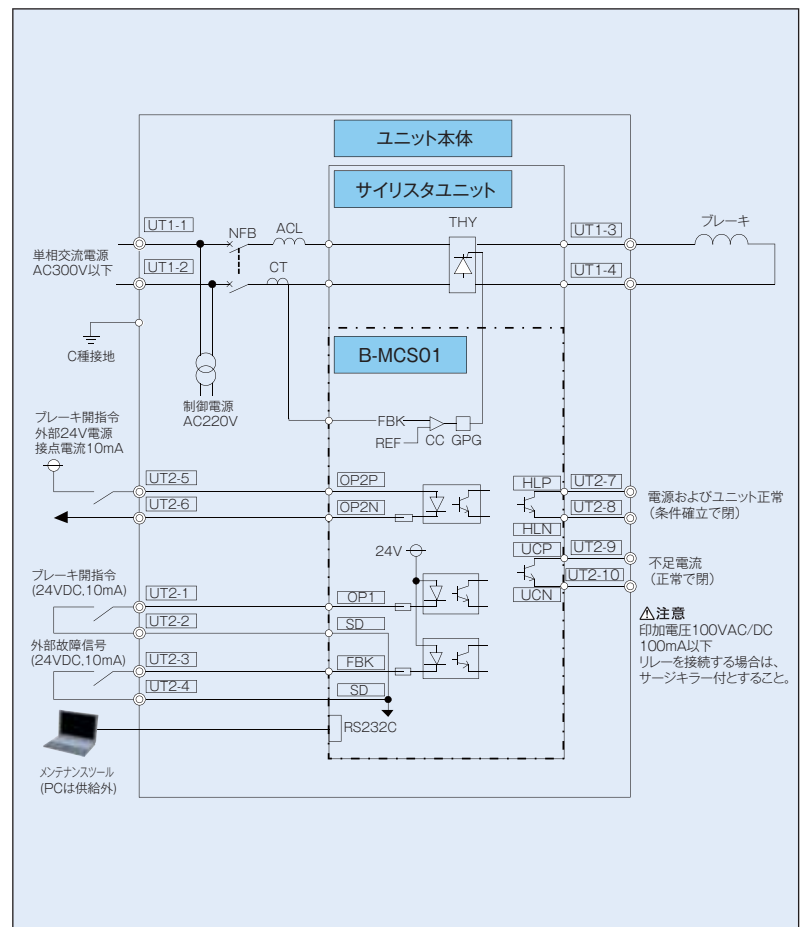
ユニット本体

サイリスタユニット

UT1-1

NFB

ACL

THY

UT1-3

ブレーキ

単相交流電源
AC300V以下

UT1-2

CT

UT1-4

C種接地

B-MCS01

制御電源
AC220V

FBK

REF

CC

GPG

ブレーキ開指令
外部24V電源
接点電流10mA

UT2-5

OP2P

HLP

UT2-7

電源およびユニット正常
(条件確立で閉)

UT2-6

OP2N

UT2-8

HLN

24V

UCP

UT2-9

不足電流
(正常で閉)

ブレーキ開指令
(24VDC.10mA)

UT2-10

UCN

UT2-1

OP1

⚠注意
印加電圧100VAC/DC
100mA以下
リレーを接続する場合は、
サージキラー付とすること。

UT2-2

SD

外部故障信号
(24VDC.10mA)

UT2-3

FBK

UT2-4

SD

RS232C

メンテナンスツール
(PCは供給外)